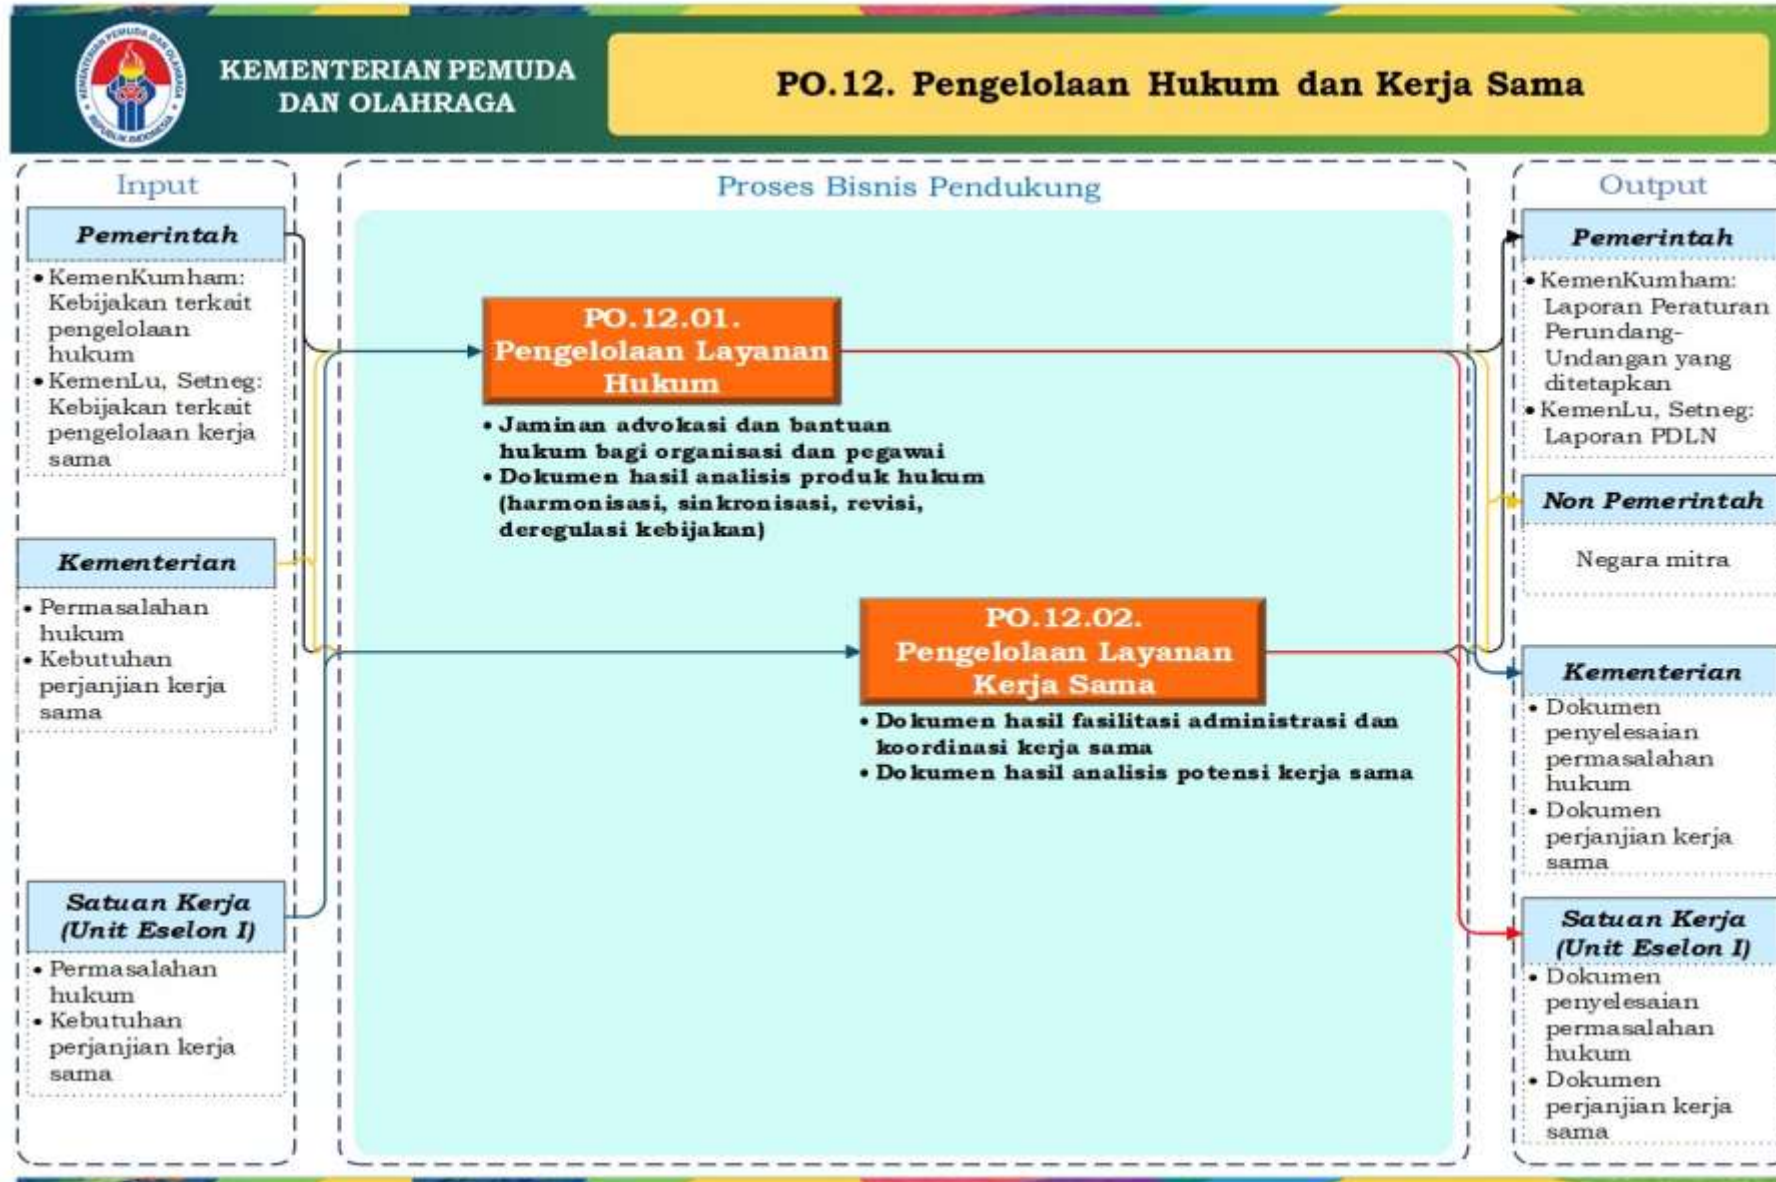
KEMENTERIAN PEMUDA DAN OLAHRAGA

PO.12. Pengelolaan Hukum dan Kerja Sama

Input

Pemerintah

• KemenKumham: Kebijakan terkait pengelolaan hukum
• KemenLu, Setneg: Kebijakan terkait pengelolaan kerja sama

Kementerian

• Permasalahan hukum
• Kebutuhan perjanjian kerja sama

Satuan Kerja (Unit Eselon I)

• Permasalahan hukum
• Kebutuhan perjanjian kerja sama

Proses Bisnis Pendukung

PO.12.01. Pengelolaan Layanan Hukum

• Jaminan advokasi dan bantuan hukum bagi organisasi dan pegawai
• Dokumen hasil analisis produk hukum (harmonisasi, sinkronisasi, revisi, deregulasi kebijakan)

PO.12.02. Pengelolaan Layanan Kerja Sama

• Dokumen hasil fasilitasi administrasi dan koordinasi kerja sama
• Dokumen hasil analisis potensi kerja sama

Output

Pemerintah

• KemenKumham: Laporan Peraturan Perundang-Undangan yang ditetapkan
• KemenLu, Setneg: Laporan PDLN

Non Pemerintah

Negara mitra

Kementerian

• Dokumen penyelesaian permasalahan hukum
• Dokumen perjanjian kerja sama

Satuan Kerja (Unit Eselon I)

• Dokumen penyelesaian permasalahan hukum
• Dokumen perjanjian kerja sama